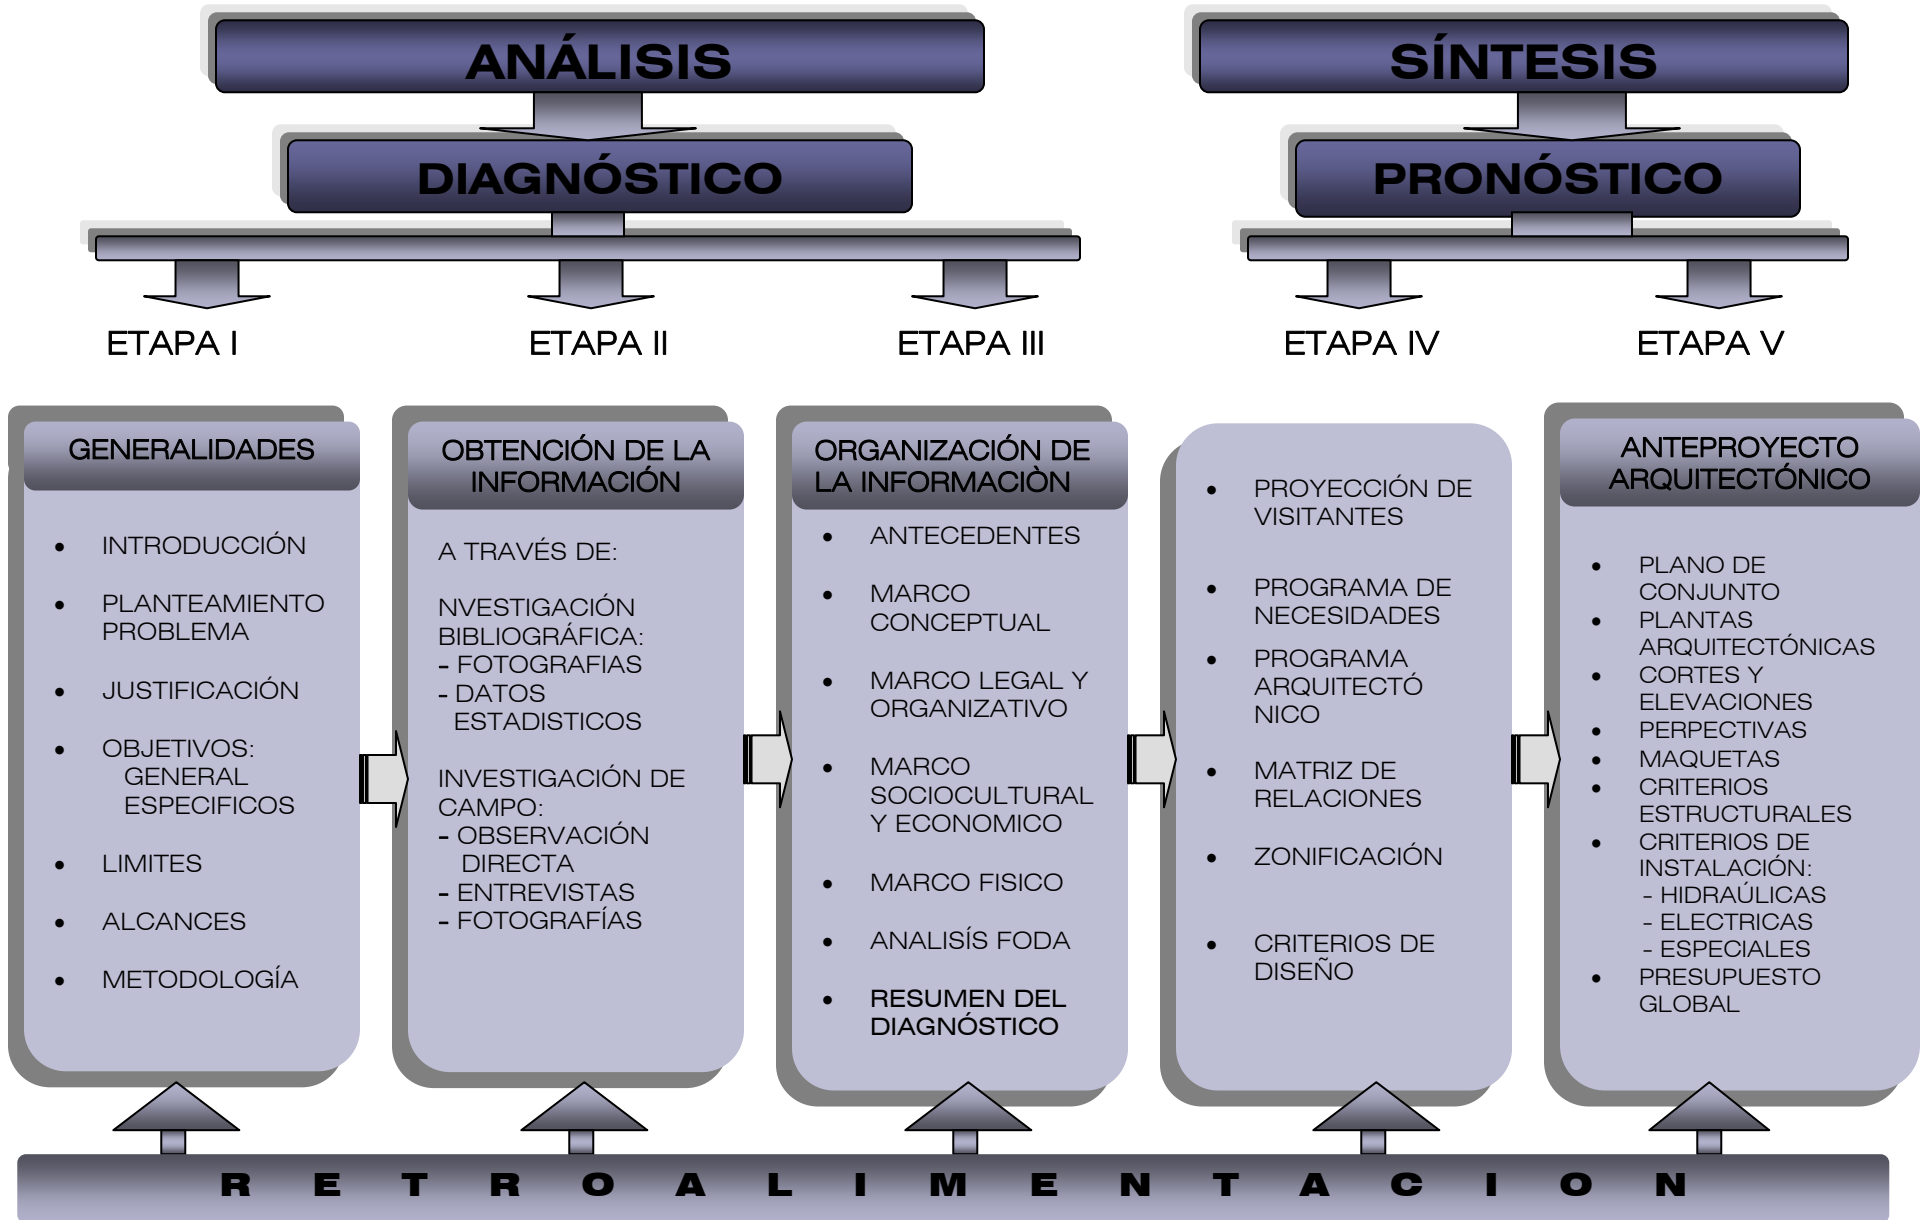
ANÁLISIS

DIAGNÓSTICO

SÍNTESIS

PRONÓSTICO

ETAPA I

ETAPA II

ETAPA III

ETAPA IV

ETAPA V

GENERALIDADES

• INTRODUCCIÓN
• PLANTEAMIENTO PROBLEMA
• JUSTIFICACIÓN
• OBJETIVOS: GENERAL ESPECIFICOS
• LIMITES
• ALCANCES
• METODOLOGÍA

OBTENCIÓN DE LA INFORMACIÓN

A TRAVÉS DE:

NVESTIGACIÓN BIBLIOGRÁFICA:
- FOTOGRAFIAS
- DATOS ESTADISTICOS

INVESTIGACIÓN DE CAMPO:
- OBSERVACIÓN DIRECTA
- ENTREVISTAS
- FOTOGRAFÍAS

ORGANIZACIÓN DE LA INFORMACIÒN

• ANTECEDENTES
• MARCO CONCEPTUAL
• MARCO LEGAL Y ORGANIZATIVO
• MARCO SOCIOCULTURAL Y ECONOMICO
• MARCO FISICO
• ANALISÍS FODA
• RESUMEN DEL DIAGNÓSTICO

• PROYECCIÓN DE VISITANTES
• PROGRAMA DE NECESIDADES
• PROGRAMA ARQUITECTÓ NICO
• MATRIZ DE RELACIONES
• ZONIFICACIÓN
• CRITERIOS DE DISEÑO

ANTEPROYECTO ARQUITECTÓNICO

• PLANO DE CONJUNTO
• PLANTAS ARQUITECTÓNICAS
• CORTES Y ELEVACIONES
• PERPECTIVAS
• MAQUETAS
• CRITERIOS ESTRUCTURALES
• CRITERIOS DE INSTALACIÓN:
- HIDRAÚLICAS
- ELECTRICAS
- ESPECIALES
• PRESUPUESTO GLOBAL

R E T R O A L I M E N T A C I O N